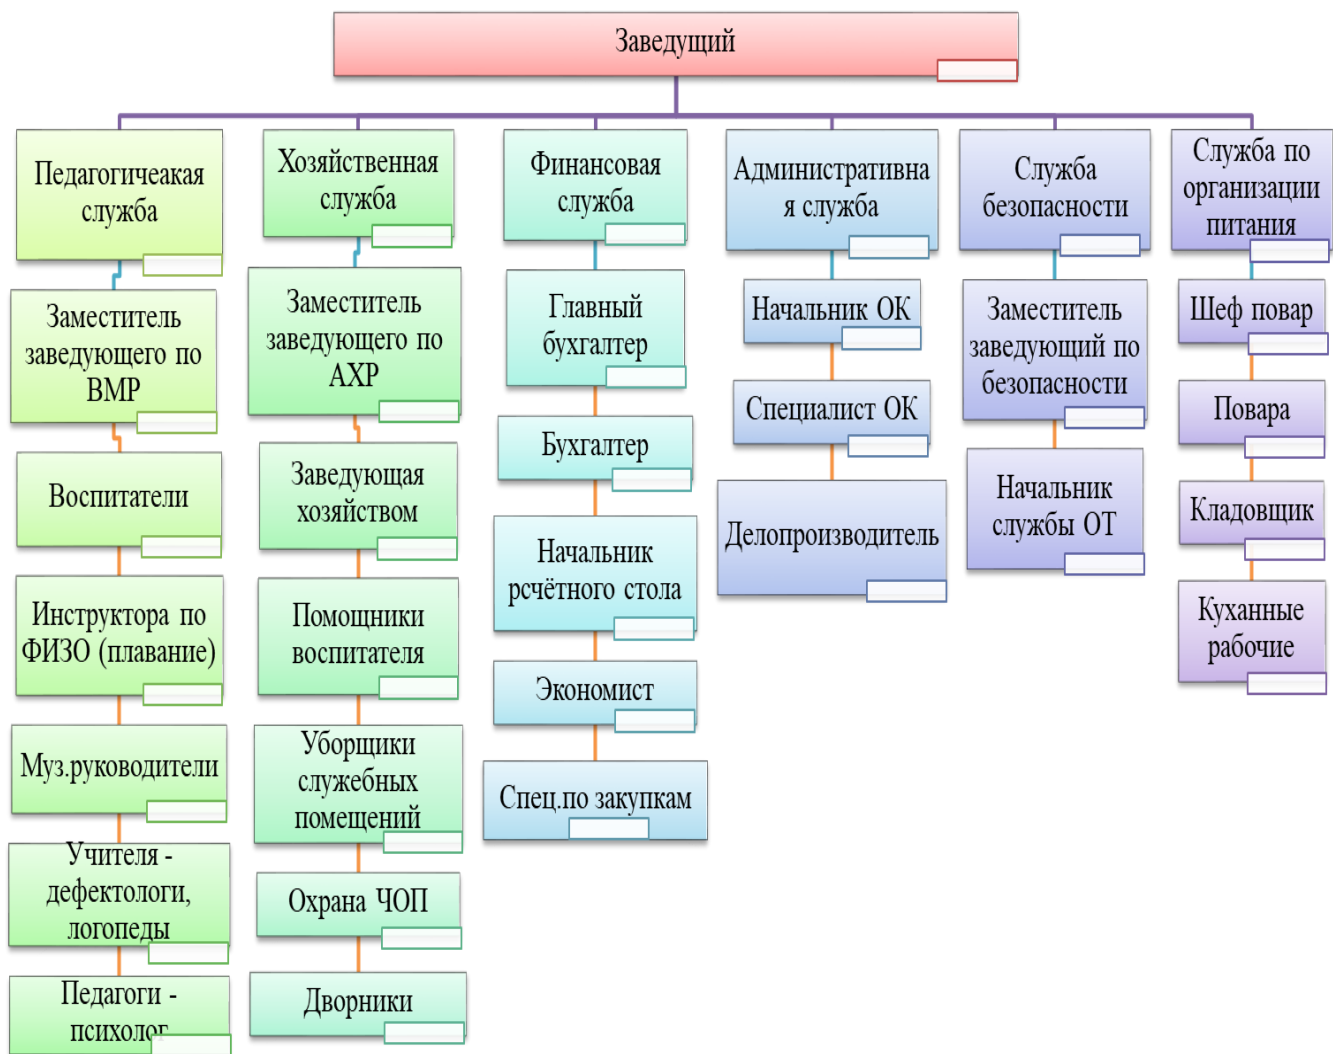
Заведущий

Педагогичеакая служба

Заместитель заведующего по ВМР

Воспитатели

Инструктора по ФИЗО (плавание)

Муз.руководители

Учителя - дефектологи, логопеды

Педагоги - психолог

Хозяйственная служба

Заместитель заведующего по АХР

Заведующая хозяйством

Помощники воспитателя

Уборщики служебных помещений

Охрана ЧОП

Дворники

Финансовая служба

Главный бухгалтер

Бухгалтер

Начальник рсчётного стола

Экономист

Спец.по закупкам

Административна я служба

Начальник ОК

Специалист ОК

Делопроизводитель

Служба безопасности

Заместитель заведующий по безопасности

Начальник службы ОТ

Служба по организации питания

Шеф повар

Повара

Кладовщик

Куханные рабочие